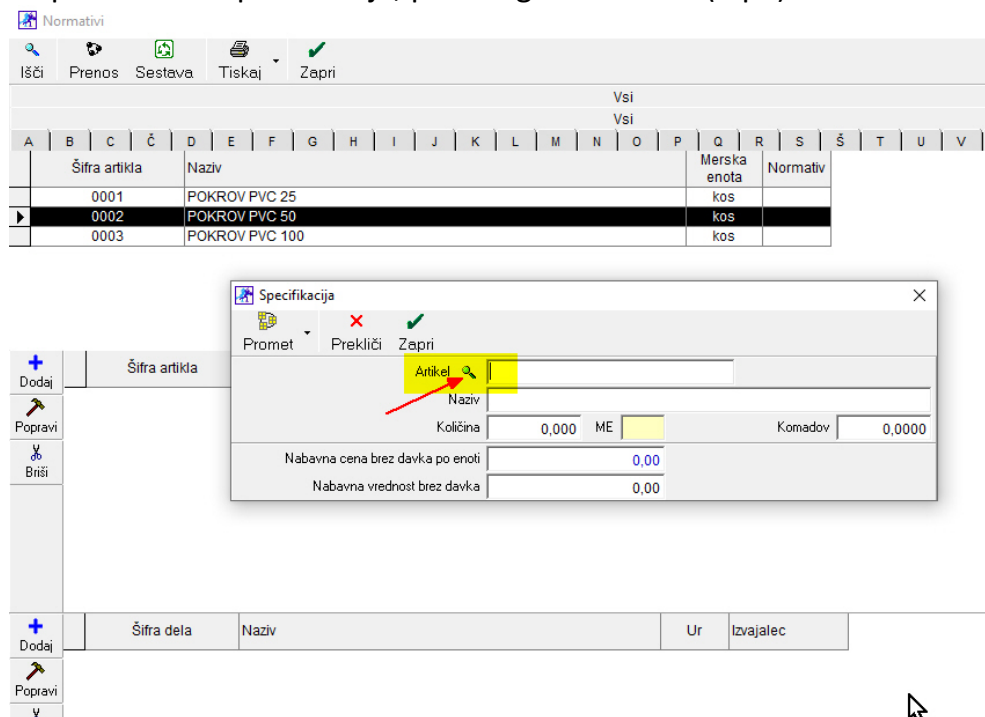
Normativi

Išči Prenos Sestava Tiskaj Zapri

Vsi
Vsi

A | B | C | Č | D | E | F | G | H | I | J | K | L | M | N | O | P | Q | R | S | Š | T | U | V

| Šifra artikla | Naziv | Merska enota | Normativ |
|---|---|---|---|
| 0001 | POKROV PVC 25 | kos | |
| 0002 | POKROV PVC 50 | kos | |
| 0003 | POKROV PVC 100 | kos | |

Dodaj
Popravi
Briši

Šifra artikla

Specifikacija

Promet Prekliči Zapri

Artikel
Naziv
Količina 0,000 ME
Komadov 0,0000
Nabavna cena brez davka po enoti 0,00
Nabavna vrednost brez davka 0,00

Dodaj
Popravi

| Šifra dela | Naziv | Ur | Izvajalec |
|---|---|---|---|